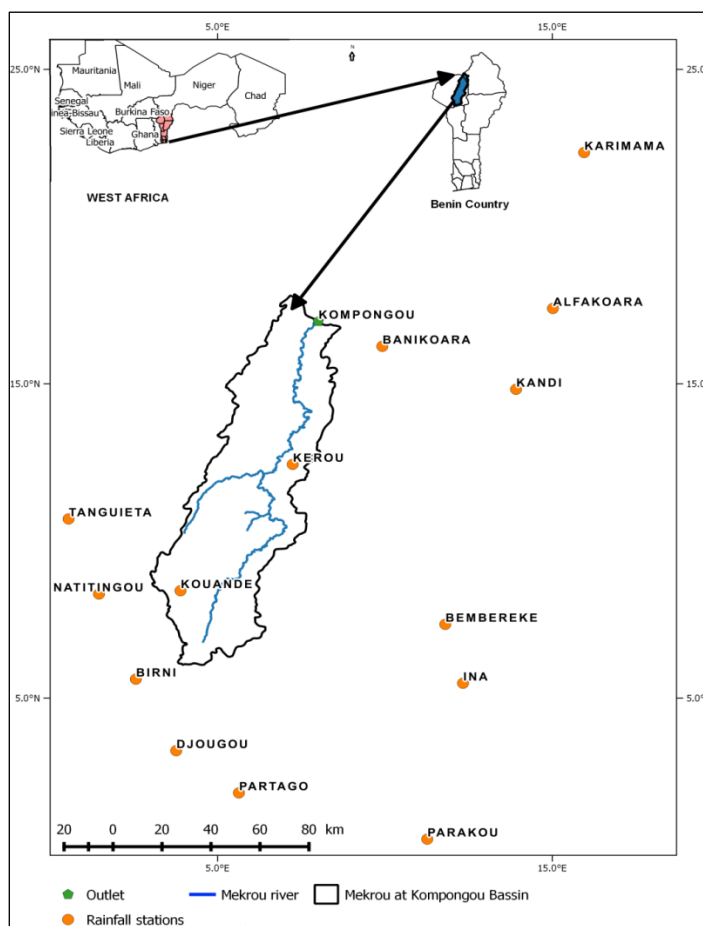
5.0°E
15.0°E
25.0°N
25.0°N
N
Mauritania
Mali
Niger
Chad
Senegal
Guinea-Bissau
Burkina Faso
Sierra Leone
Ghana
Liberia
WEST AFRICA
Benin Country
KARIMAMA
ALFAKOARA
KOMPONGOU
BANIKOARA
15.0°N
15.0°N
KANDI
KEROU
TANGUIETA
NATITINGOU
KOUANDE
BEMBEREKE
BIRNI
INA
5.0°N
5.0°N
DJOUGOU
PARTAGO
20 0 20 40 60 80 km
PARAKOU
5.0°E
15.0°E
Outlet
Mekrou river
Mekrou at Kompongou Bassin
Rainfall stations